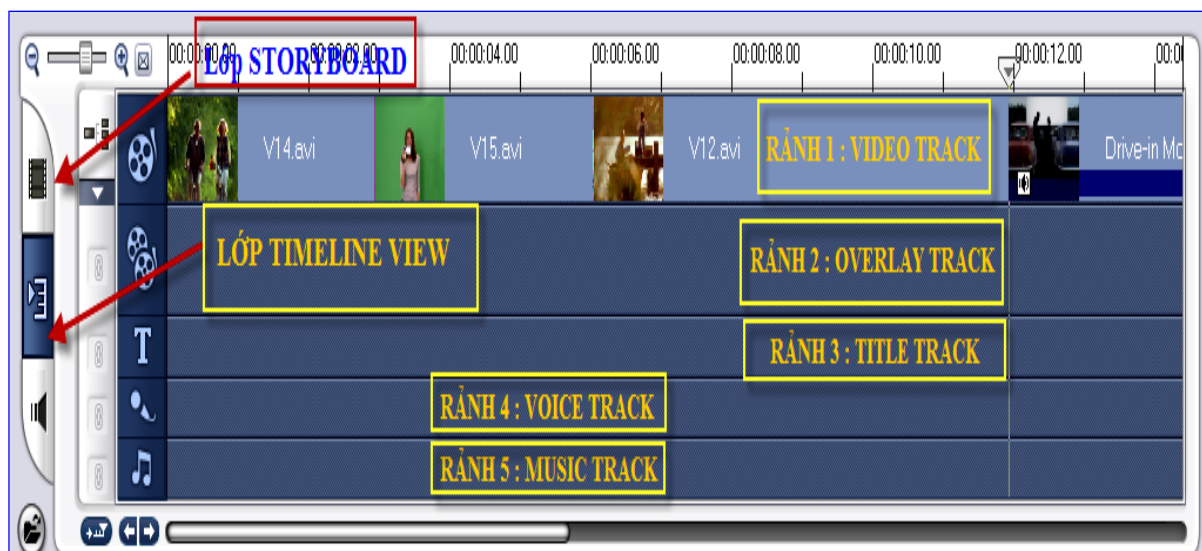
Lớp STORYBOARD

00:00:00.00 00:00:02.00 00:00:04.00 00:00:06.00 00:00:08.00 00:00:10.00 00:00:12.00 00:0

V14.avi V15.avi V12.avi RẢNH 1 : VIDEO TRACK Drive-in Mo

LỚP TIMELINE VIEW

RẢNH 2 : OVERLAY TRACK

T

RẢNH 3 : TITLE TRACK

RẢNH 4 : VOICE TRACK

RẢNH 5 : MUSIC TRACK